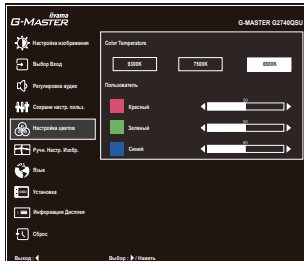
iiyama
G-MASTER

G-MASTER G2740QSU

Настройка изображения

Выбор Вход

Регулировка аудио

Сохрани настр. польз.

Настройка цветов

Ручн. Настр. Изобр.

Язык

Установка

Информация Дисплея

Сброс

Color Temperature

9300K

7500K

6500K

Пользователь

Красный

50

Зеленый

50

Синий

50

Выход : ◀

Выбор : ▶ / Нажать